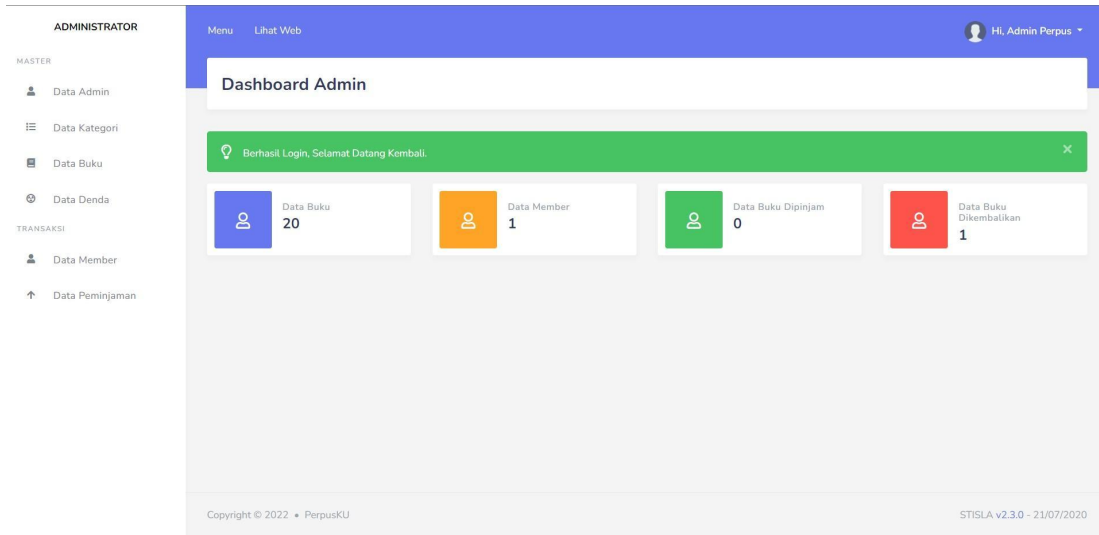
ADMINISTRATOR

MASTER

Data Admin

Data Kategori

Data Buku

Data Denda

TRANSAKSI

Data Member

Data Peminjaman

Menu Lihat Web

Hi, Admin Perpus

Dashboard Admin

Berhasil Login, Selamat Datang Kembali.

×

Data Buku
20

Data Member
1

Data Buku Dipinjam
0

Data Buku Dikembalikan
1

Copyright © 2022 • PerpusKU

STISLA v2.3.0 - 21/07/2020